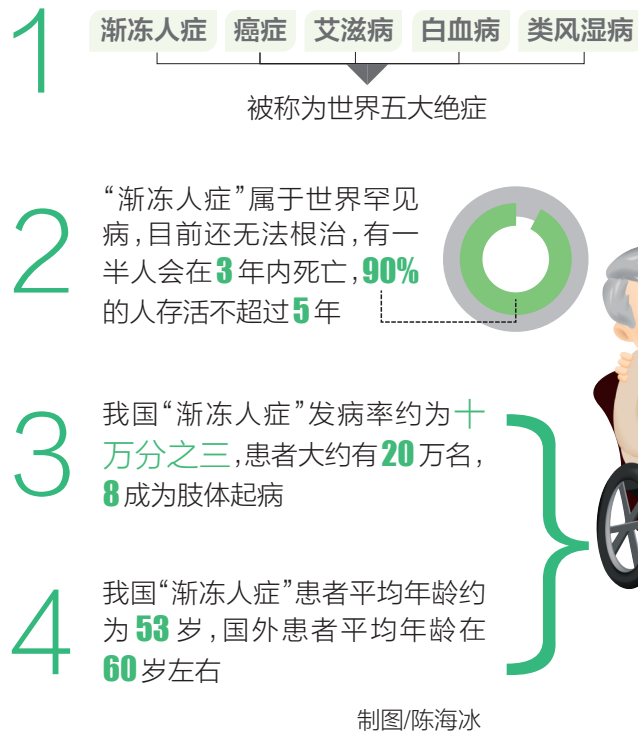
1

渐冻人症 癌症 艾滋病 白血病 类风湿病

被称为世界五大绝症

2

“渐冻人症”属于世界罕见病，目前还无法根治，有一半人会在3年内死亡，90%的人存活不超过5年

3

我国“渐冻人症”发病率约为十万分之三，患者大约有20万名，8成为肢体起病

4

我国“渐冻人症”患者平均年龄约为53岁，国外患者平均年龄在60岁左右

制图/陈海冰